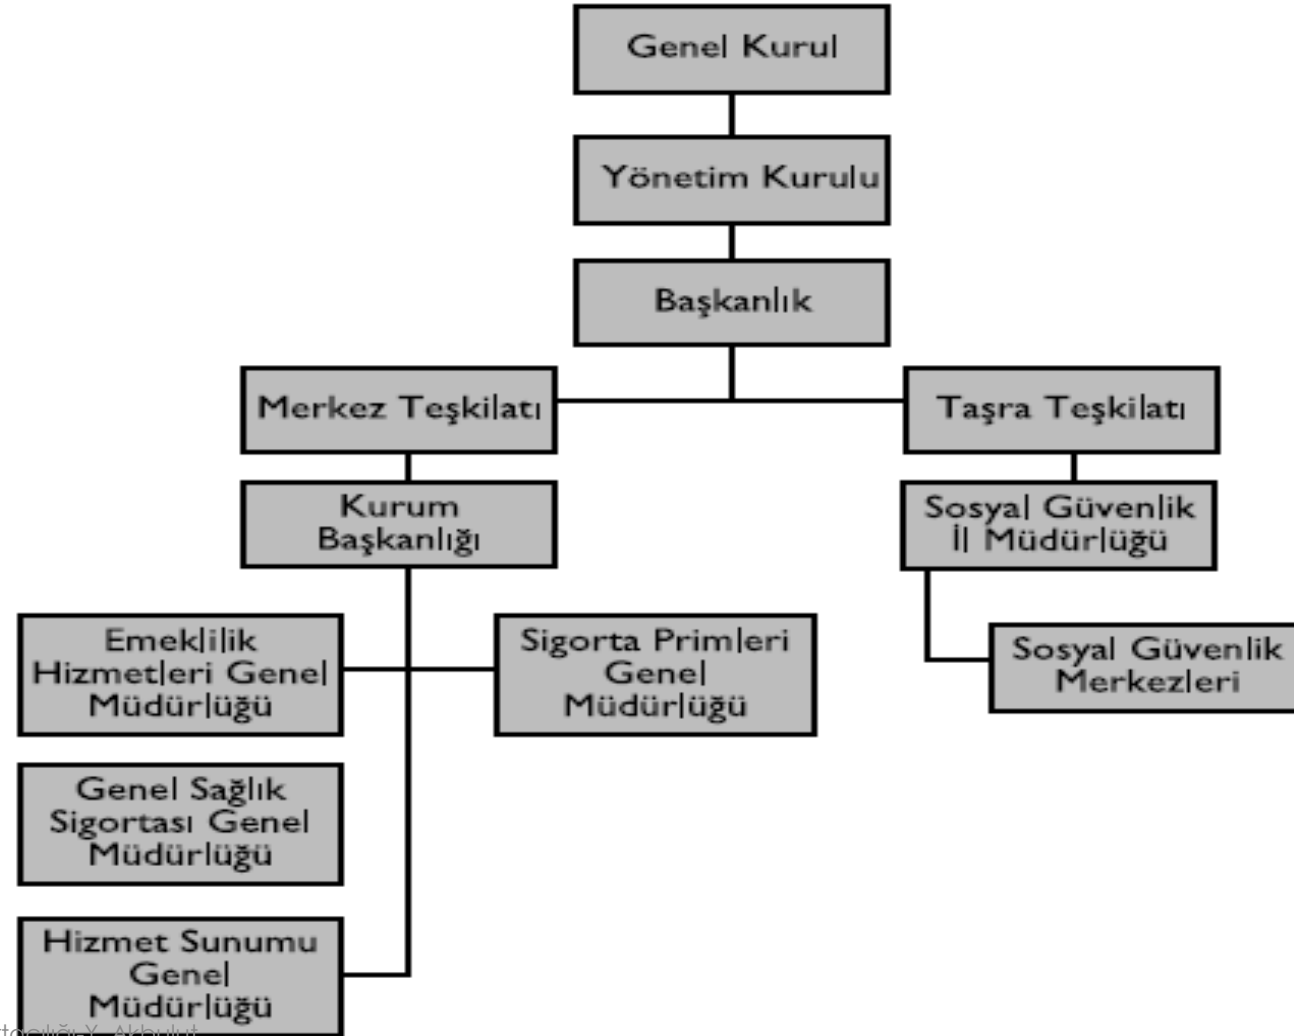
Genel Kurul

Yönetim Kurulu

Başkanlık

Merkez Teşkilatı

Taşra Teşkilatı

Kurum Başkanlığı

Sosyal Güvenlik İl Müdürlüğü

Emeklilik Hizmetleri Genel Müdürlüğü

Sigorta Primleri Genel Müdürlüğü

Sosyal Güvenlik Merkezleri

Genel Sağlık Sigortası Genel Müdürlüğü

Hizmet Sunumu Genel Müdürlüğü

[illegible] Y. Akbulut